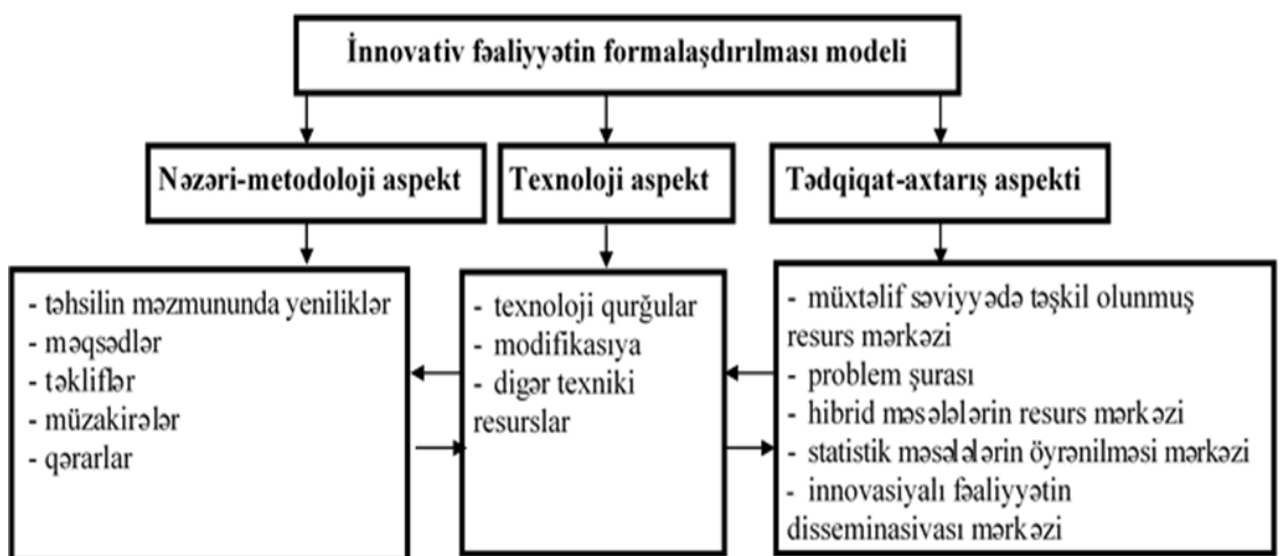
İnnovativ fəaliyyətin formalaşdırılması modeli

Nəzəri-metodoloji aspekt

Texnoloji aspekt

Tədqiqat-axtarış aspekti

- təhsilin məzmununda yeniliklər
- məqsədlər
- təkliflər
- müzakirələr
- qərarlar

- texnoloji qurğular
- modifikasiya
- digər texniki resurslar

- müxtəlif səviyyədə təşkil olunmuş resurs mərkəzi
- problem şurası
- hibrid məsələlərin resurs mərkəzi
- statistik məsələlərin öyrənilməsi mərkəzi
- innovasiyalı fəaliyyətin disseminasiyası mərkəzi